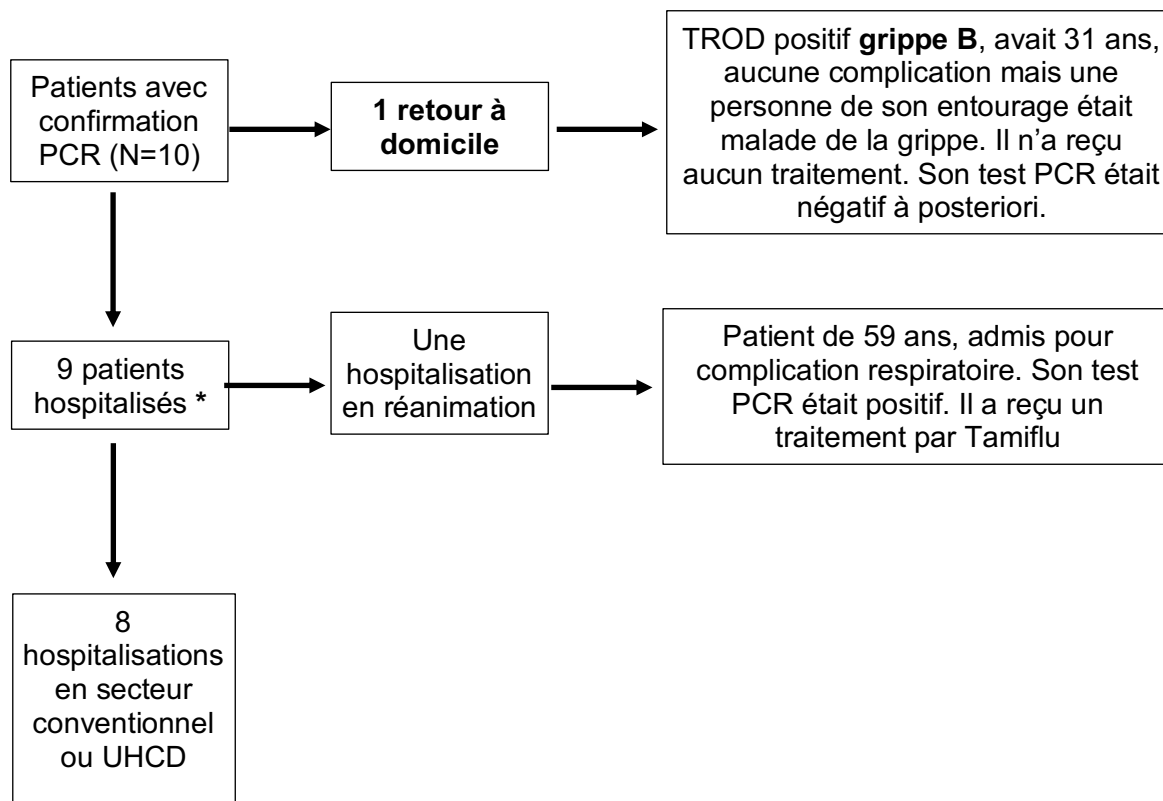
Patients avec confirmation PCR (N=10)

1 retour à domicile

TROD positif grippe B, avait 31 ans, aucune complication mais une personne de son entourage était malade de la grippe. Il n'a reçu aucun traitement. Son test PCR était négatif à posteriori.

9 patients hospitalisés *

Une hospitalisation en réanimation

Patient de 59 ans, admis pour complication respiratoire. Son test PCR était positif. Il a reçu un traitement par Tamiflu

8 hospitalisations en secteur conventionnel ou UHCD